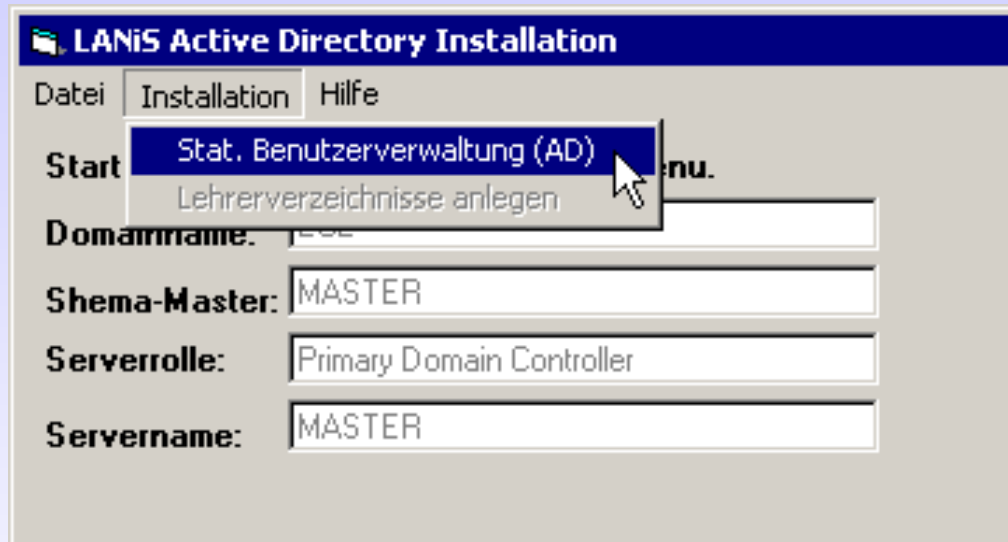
LANiS Active Directory Installation

Datei Installation Hilfe

Stat. Benutzerverwaltung (AD)
Lehrerverzeichnisse anlegen

Start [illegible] enu.

Domainname: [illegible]

Shema-Master: MASTER

Serverrolle: Primary Domain Controller

Servername: MASTER